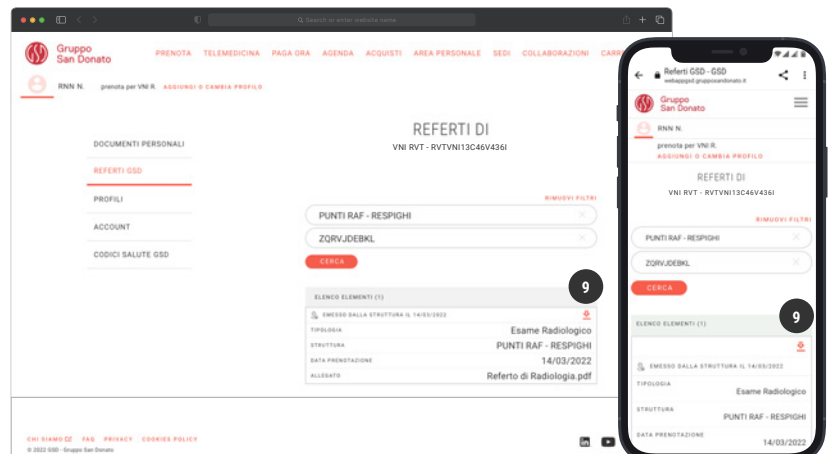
Search or enter website name

Gruppo San Donato

PRENOTA TELEMEDICINA PAGA ORA AGENDA ACQUISTI AREA PERSONALE SEDI COLLABORAZIONI CARR

RNN N. prenota per VNI R. AGGIUNGI O CAMBIA PROFILO

DOCUMENTI PERSONALI
REFERTI GSD
PROFILI
ACCOUNT
CODICI SALUTE GSD

REFERTI DI
VNI RVT - RVTVNI13C46V436I

RIMUOVI FILTRI
PUNTI RAF - RESPIGHI
ZQRVJDEBKL
CERCA

9

ELENCO ELEMENTI (1)
EMESSO DALLA STRUTTURA IL 14/03/2022

| TIPOLOGIA | Esame Radiologico |
|---|---|
| STRUTTURA | PUNTI RAF - RESPIGHI |
| DATA PRENOTAZIONE | 14/03/2022 |
| ALLEGATO | Referto di Radiologia.pdf |

CHI SIAMO FAQ PRIVACY COOKIES POLICY
© 2022 GSD - Gruppo San Donato

Referti GSD - GSD
webappgsd.grupposandonato.it

Gruppo San Donato

RNN N.
prenota per VNI R.
AGGIUNGI O CAMBIA PROFILO

REFERTI DI
VNI RVT - RVTVNI13C46V436I

RIMUOVI FILTRI
PUNTI RAF - RESPIGHI
ZQRVJDEBKL
CERCA

9

ELENCO ELEMENTI (1)
EMESSO DALLA STRUTTURA IL 14/03/2022
TIPOLOGIA
Esame Radiologico
STRUTTURA
PUNTI RAF - RESPIGHI
DATA PRENOTAZIONE
14/03/2022